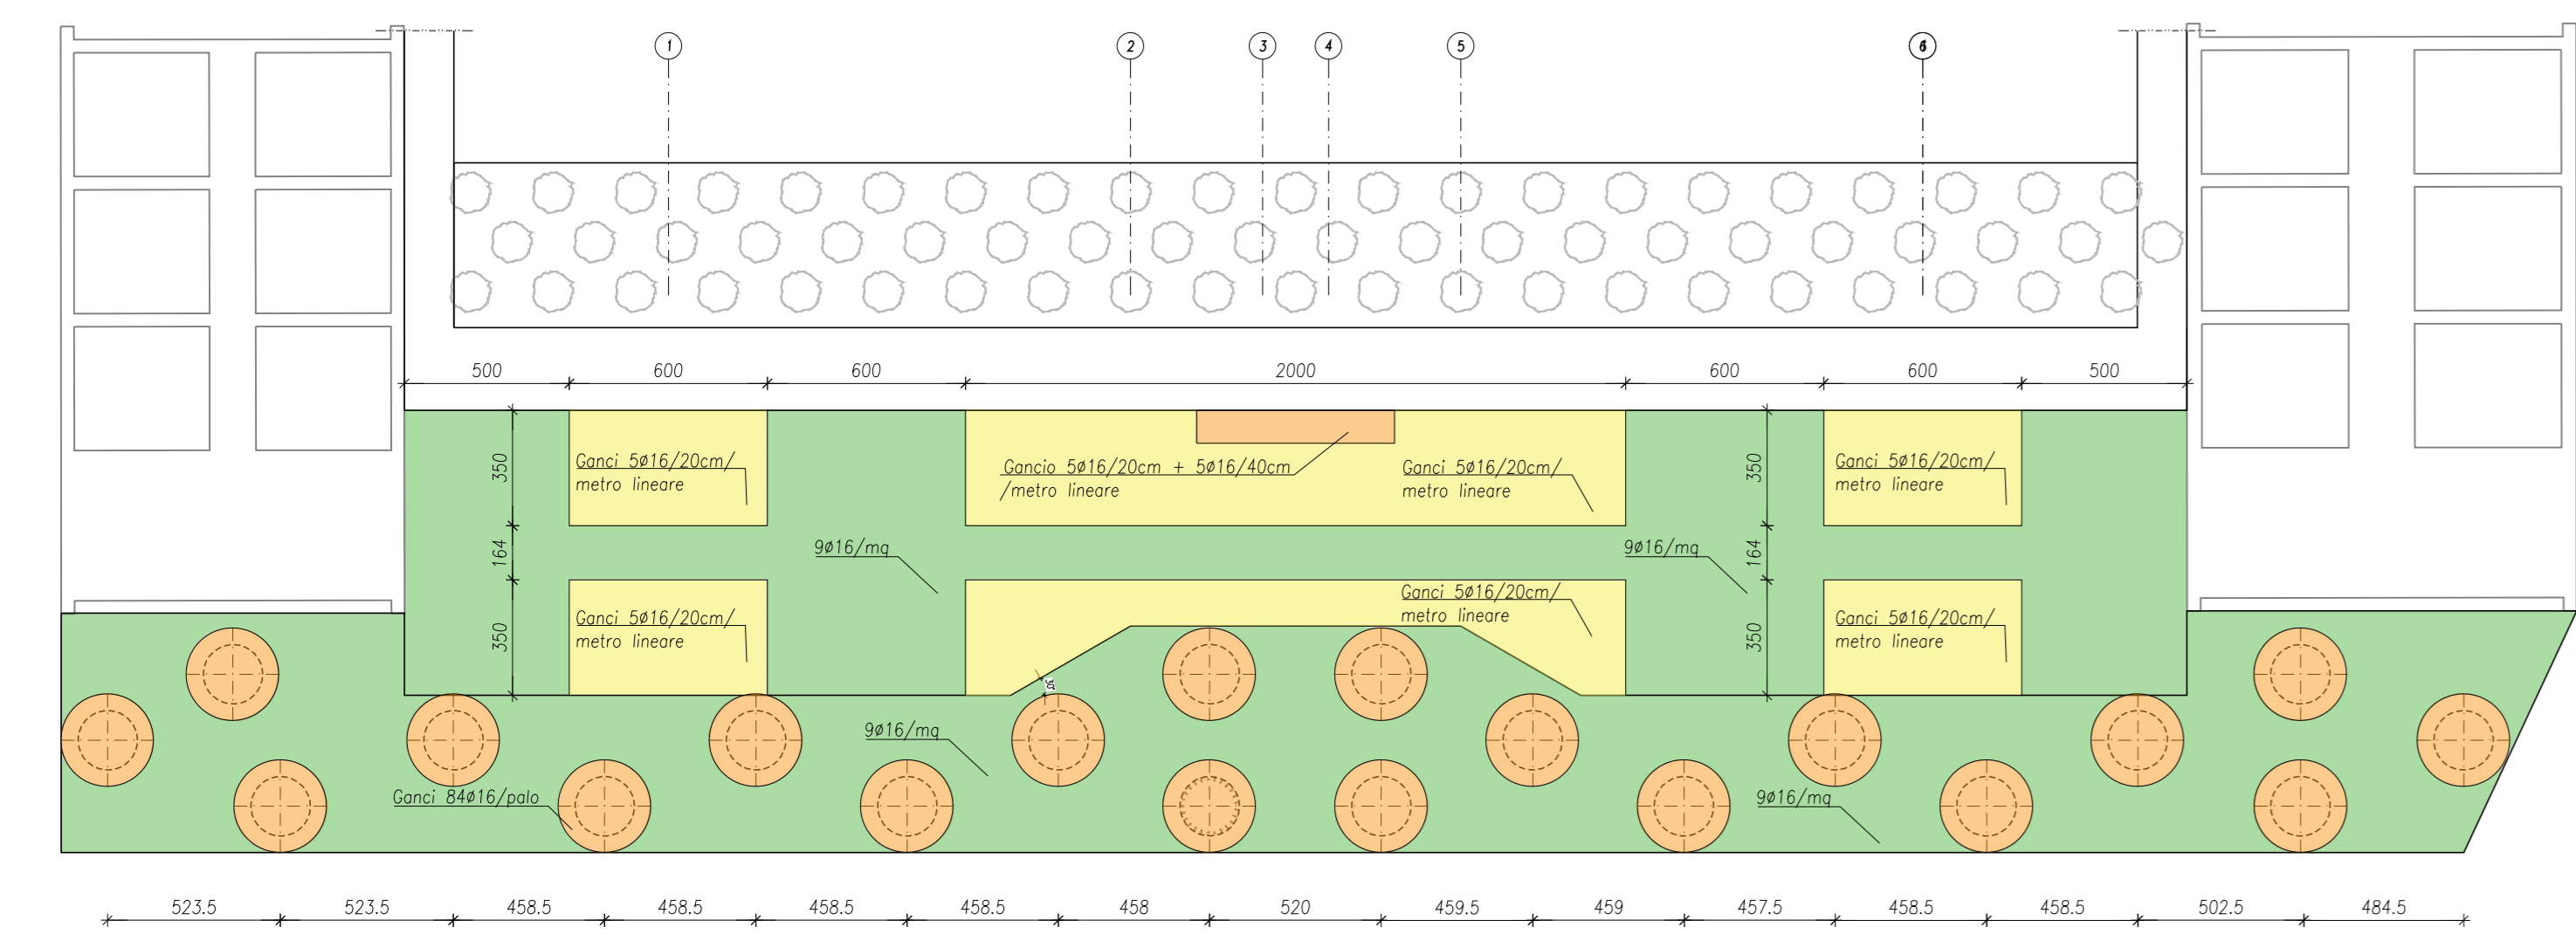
1
2
3
4
5
6

500 600 600 2000 600 600 500

350
164
350

Ganci 5ø16/20cm/ metro lineare

Gancio 5ø16/20cm + 5ø16/40cm /metro lineare

Ganci 5ø16/20cm/ metro lineare

350
164
350

Ganci 5ø16/20cm/ metro lineare

9ø16/mq

9ø16/mq

Ganci 5ø16/20cm/ metro lineare

Ganci 5ø16/20cm/ metro lineare

Ganci 5ø16/20cm/ metro lineare

Ganci 5ø16/20cm/ metro lineare

30

9ø16/mq

Ganci 84ø16/palo

9ø16/mq

523.5 523.5 458.5 458.5 458.5 458.5 458 520 459.5 459 457.5 458.5 458.5 502.5 484.5